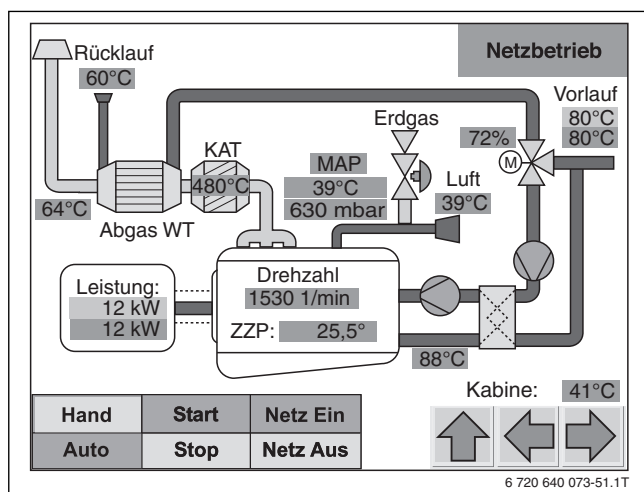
Netzbetrieb

Rücklauf
60°C

Vorlauf
80°C
80°C

Erdgas

72%

M

KAT
480°C

MAP
39°C
630 mbar

Luft
39°C

64°C

Abgas WT

Leistung:
12 kW
12 kW

Drehzahl
1530 1/min

ZZP: 25,5°

88°C

Kabine: 41°C

| Hand | Start | Netz Ein |
|---|---|---|
| Auto | Stop | Netz Aus |

6 720 640 073-51.1T